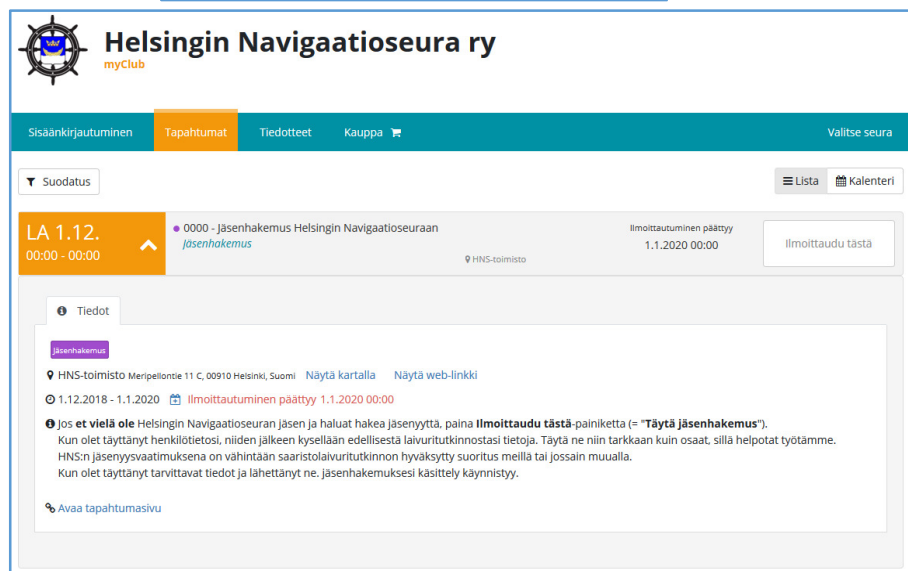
Helsingin Navigaatioseura ry
myClub

Sisäänkirjautuminen Tapahtumat Tiedotteet Kauppa Valitse seura

Suodatus

Lista Kalenteri

LA 1.12.
00:00 - 00:00

0000 - Jäsenhakemus Helsingin Navigaatioseuraan
Jäsenhakemus

HNS-toimisto

Ilmoittautuminen päättyy
1.1.2020 00:00

Ilmoittaudu tästä

Tiedot

Jäsenhakemus

HNS-toimisto Meripellontie 11 C, 00910 Helsinki, Suomi Näytä kartalla Näytä web-linkki

1.12.2018 - 1.1.2020 Ilmoittautuminen päättyy 1.1.2020 00:00

Jos **et vielä ole** Helsingin Navigaatioseuran jäsen ja haluat hakea jäsenyyttä, paina **Ilmoittaudu tästä**-painiketta (= "**Täytä jäsenhakemus**").
Kun olet täyttänyt henkilötietosi, niiden jälkeen kysellään edellisestä laivuritutkinnostasi tietoja. Täytä ne niin tarkkaan kuin osaat, sillä helpotat työtämme.
HNS:n jäsenyysvaatimuksena on vähintään saaristolaivuritutkinnon hyväksytty suoritus meillä tai jossain muualla.
Kun olet täyttänyt tarvittavat tiedot ja lähettänyt ne, jäsenhakemuksesi käsittely käynnistyy.

Avaa tapahtumasivu